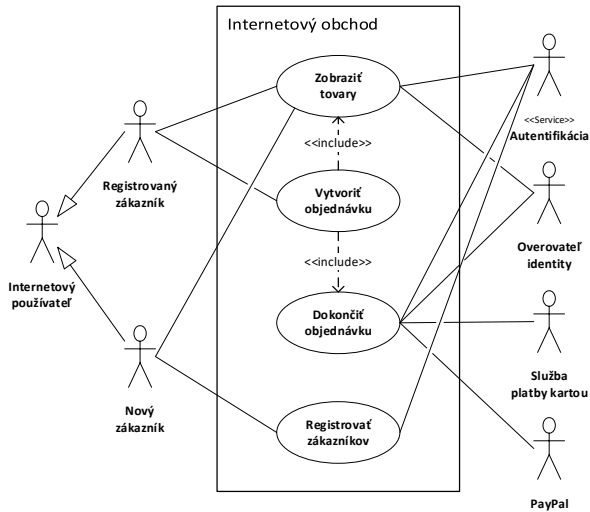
Internetový obchod

Zobraziť tovary

<<include>>

Vytvoriť objednávku

<<include>>

Dokončiť objednávku

Registrovať zákazníkov

Registrovaný zákazník

Internetový používateľ

Nový zákazník

<<Service>>
Autentifikácia

Overovateľ identity

Služba platby kartou

PayPal